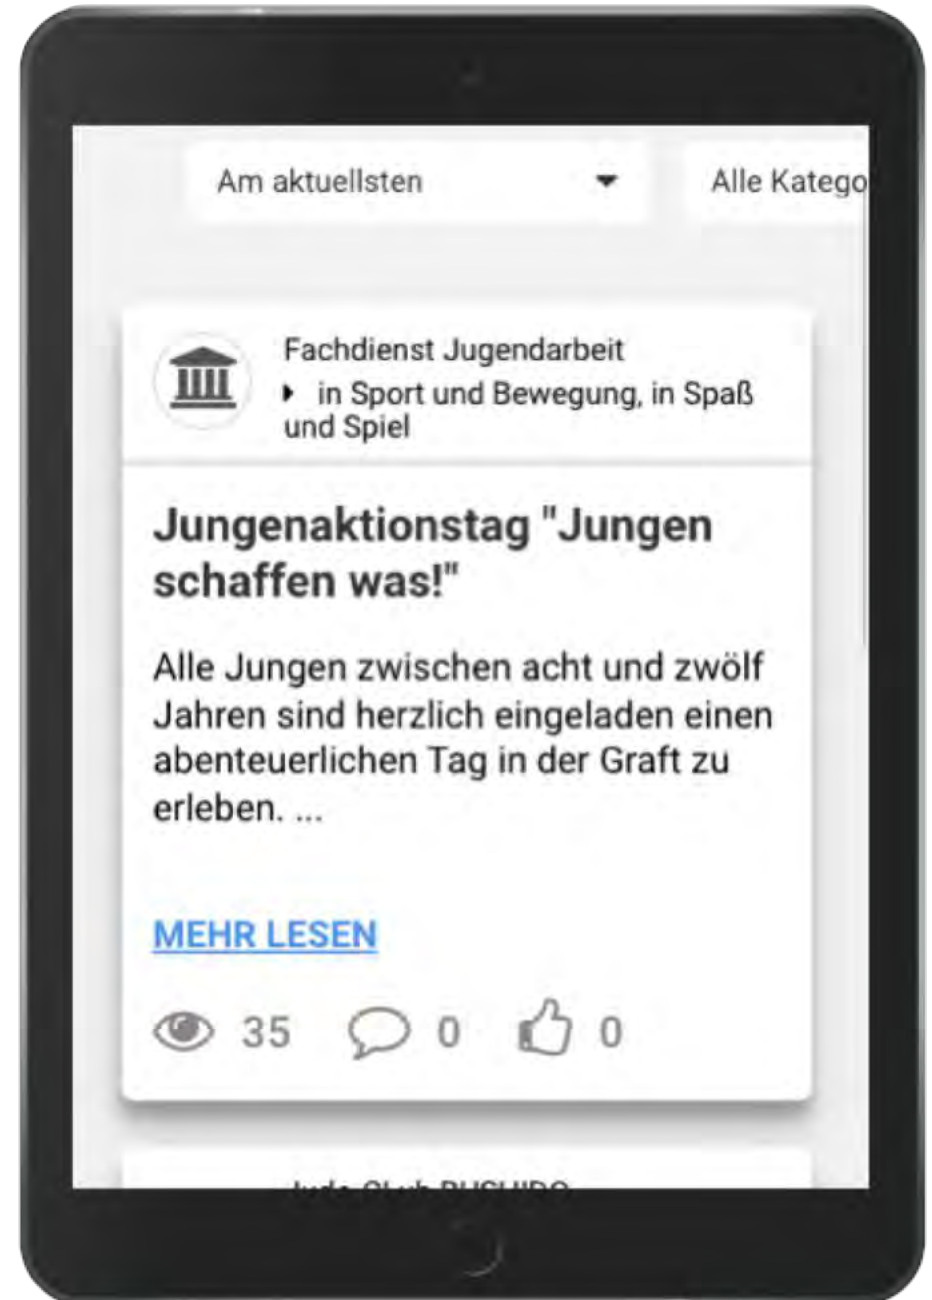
Am aktuellsten

Alle Katego

Fachdienst Jugendarbeit
in Sport und Bewegung, in Spaß und Spiel

Jungenaktionstag "Jungen schaffen was!"

Alle Jungen zwischen acht und zwölf Jahren sind herzlich eingeladen einen abenteuerlichen Tag in der Graft zu erleben. ...

MEHR LESEN

35 0 0

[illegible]